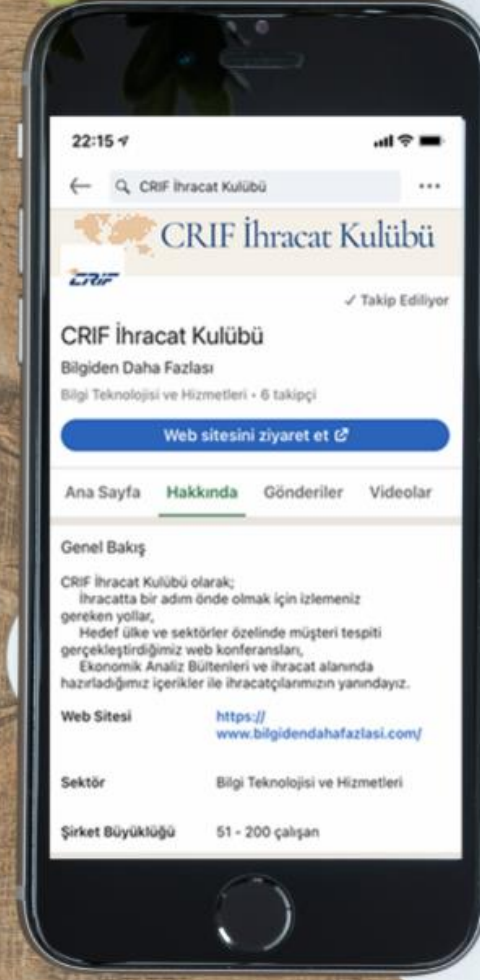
22:15

CRIF İhracat Kulübü

CRIF İhracat Kulübü

CRIF

✓ Takip Ediliyor

CRIF İhracat Kulübü

Bilgiden Daha Fazlası

Bilgi Teknolojisi ve Hizmetleri • 6 takipçi

Web sitesini ziyaret et

Ana Sayfa Hakkında Gönderiler Videolar

Genel Bakış

CRIF İhracat Kulübü olarak;
İhracatta bir adım önde olmak için izlemeniz gereken yollar,
Hedef ülke ve sektörler özelinde müşteri tespiti gerçekleştirdiğimiz web konferansları,
Ekonomik Analiz Bültenleri ve ihracat alanında hazırladığımız içerikler ile ihracatçılarımızın yanındayız.

| | |
|---|---|
| Web Sitesi | https://www.bilgidendahafazlasi.com/ |
| Sektör | Bilgi Teknolojisi ve Hizmetleri |
| Şirket Büyüklüğü | 51 - 200 çalışan |